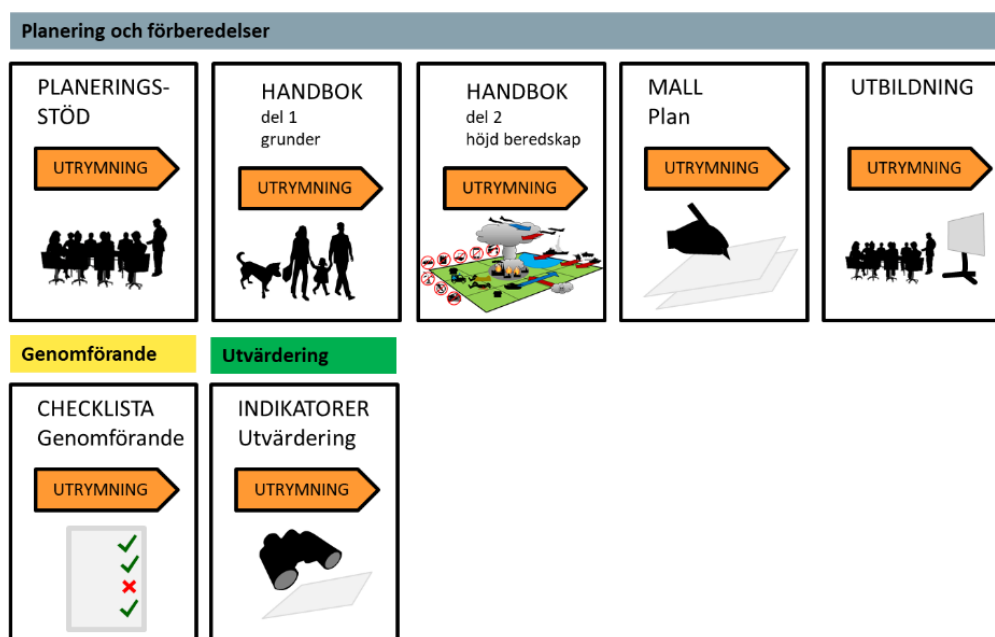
Planering och förberedelser

PLANERINGSSTÖD

UTRYMNING

HANDBOK
del 1
grunder

UTRYMNING

HANDBOK
del 2
höjd beredskap

UTRYMNING

MALL
Plan

UTRYMNING

UTBILDNING

UTRYMNING

Genomförande

Utvärdering

CHECKLISTA
Genomförande

UTRYMNING

INDIKATORER
Utvärdering

UTRYMNING